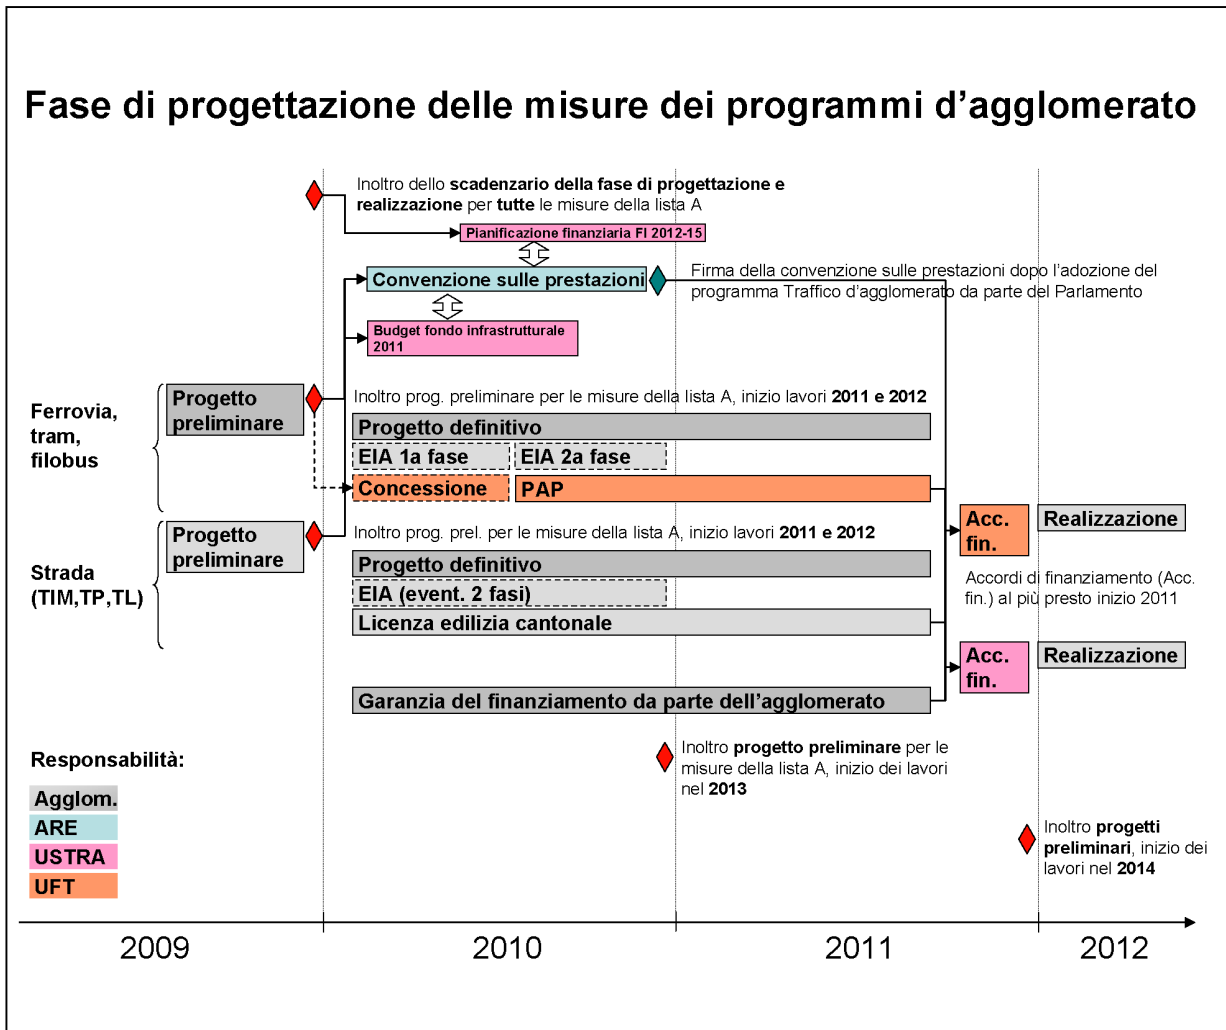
Fase di progettazione delle misure dei programmi d'agglomerato

Inoltro dello **scadenzario della fase di progettazione e realizzazione** per **tutte** le misure della lista A

Pianificazione finanziaria FI 2012-15

Convenzione sulle prestazioni

Firma della convenzione sulle prestazioni dopo l'adozione del programma Traffico d'agglomerato da parte del Parlamento

Budget fondo infrastrutturale 2011

Ferrovia, tram, filobus

Progetto preliminare

Inoltro prog. preliminare per le misure della lista A, inizio lavori **2011 e 2012**

Progetto definitivo

EIA 1a fase

EIA 2a fase

Concessione

PAP

Acc. fin.

Realizzazione

Strada (TIM,TP,TL)

Progetto preliminare

Inoltro prog. prel. per le misure della lista A, inizio lavori **2011 e 2012**

Progetto definitivo

EIA (event. 2 fasi)

Licenza edilizia cantonale

Accordi di finanziamento (Acc. fin.) al più presto inizio 2011

Acc. fin.

Realizzazione

Garanzia del finanziamento da parte dell'agglomerato

Responsabilità:

Agglom.

ARE

USTRA

UFT

Inoltro **progetto preliminare** per le misure della lista A, inizio dei lavori nel **2013**

Inoltro **progetti preliminari**, inizio dei lavori nel **2014**

2009

2010

2011

2012